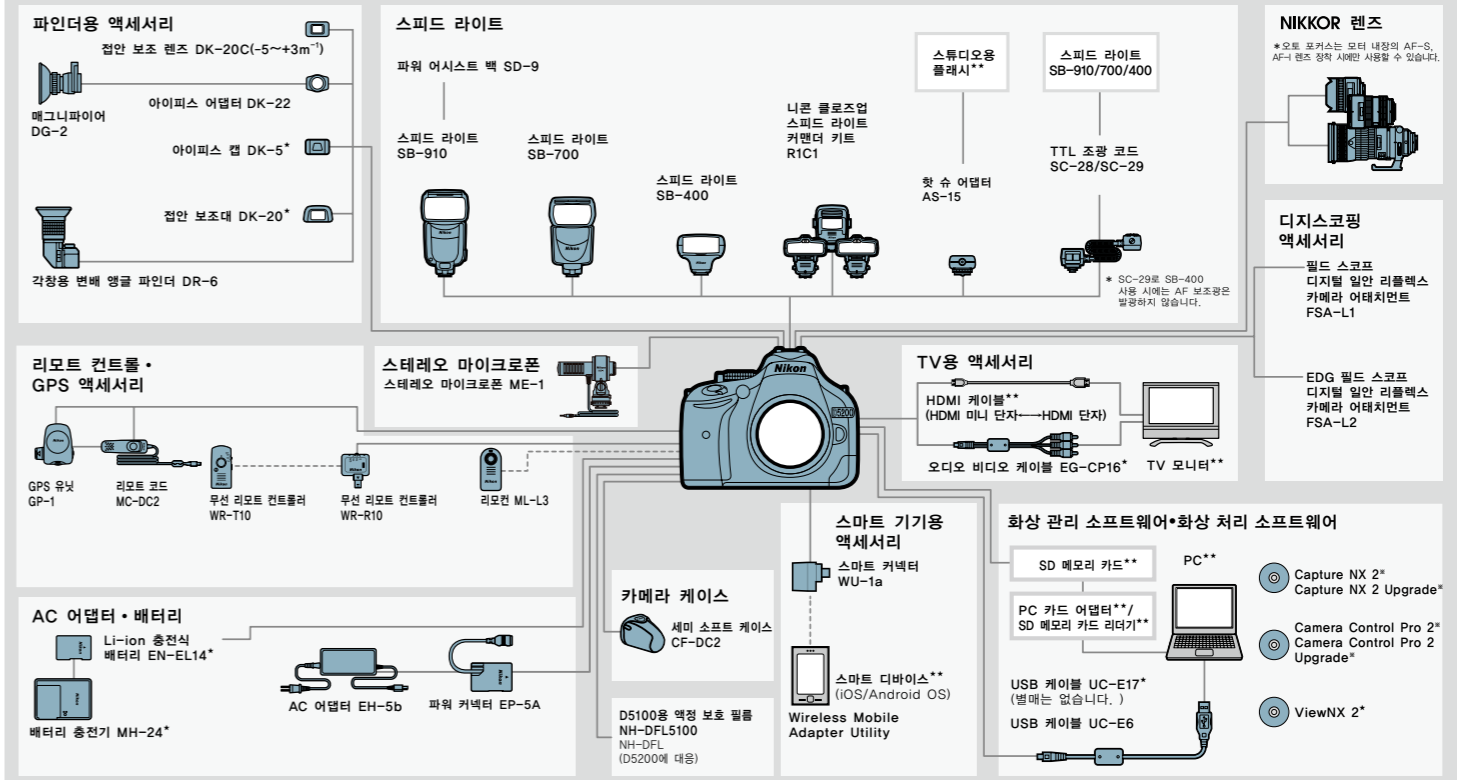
파인더용 액세서리

접안 보조 렌즈 DK-20C(-5~+3m⁻¹)

매그니파이어 DG-2

아이피스 어댑터 DK-22

아이피스 캡 DK-5*

접안 보조대 DK-20*

각창용 변배 앵글 파인더 DR-6

스피드 라이트

파워 어시스트 백 SD-9

스피드 라이트 SB-910

스피드 라이트 SB-700

스피드 라이트 SB-400

니콘 클로즈업 스피드 라이트 커맨더 키트 R1C1

스튜디오용 플래시**

핫 슈 어댑터 AS-15

스피드 라이트 SB-910/700/400

TTL 조광 코드 SC-28/SC-29

* SC-29로 SB-400 사용 시에는 AF 보조광은 발광하지 않습니다.

NIKKOR 렌즈

*오토 포커스는 모터 내장의 AF-S, AF-I 렌즈 장착 시에만 사용할 수 있습니다.

디지스코핑 액세서리

필드 스코프 디지털 일안 리플렉스 카메라 어태치먼트 FSA-L1

EDG 필드 스코프 디지털 일안 리플렉스 카메라 어태치먼트 FSA-L2

리모트 컨트롤 • GPS 액세서리

GPS 유닛 GP-1

리모트 코드 MC-DC2

무선 리모트 컨트롤러 WR-T10

무선 리모트 컨트롤러 WR-R10

리모컨 ML-L3

스테레오 마이크로폰

스테레오 마이크로폰 ME-1

Nikon

D5200

TV용 액세서리

HDMI 케이블** (HDMI 미니 단자←→HDMI 단자)

오디오 비디오 케이블 EG-CP16*

TV 모니터**

AC 어댑터 • 배터리

Li-ion 충전식 배터리 EN-EL14*

배터리 충전기 MH-24*

AC 어댑터 EH-5b

파워 커넥터 EP-5A

카메라 케이스

세미 소프트 케이스 CF-DC2

D5100용 액정 보호 필름 NH-DFL5100

NH-DFL (D5200에 대응)

스마트 기기용 액세서리

스마트 커넥터 WU-1a

스마트 디바이스** (iOS/Android OS)

Wireless Mobile Adapter Utility

화상 관리 소프트웨어•화상 처리 소프트웨어

SD 메모리 카드**

PC**

PC 카드 어댑터**/ SD 메모리 카드 리더기**

USB 케이블 UC-E17* (별매는 없습니다. )

USB 케이블 UC-E6

Capture NX 2* Capture NX 2 Upgrade*

Camera Control Pro 2* Camera Control Pro 2 Upgrade*

ViewNX 2*